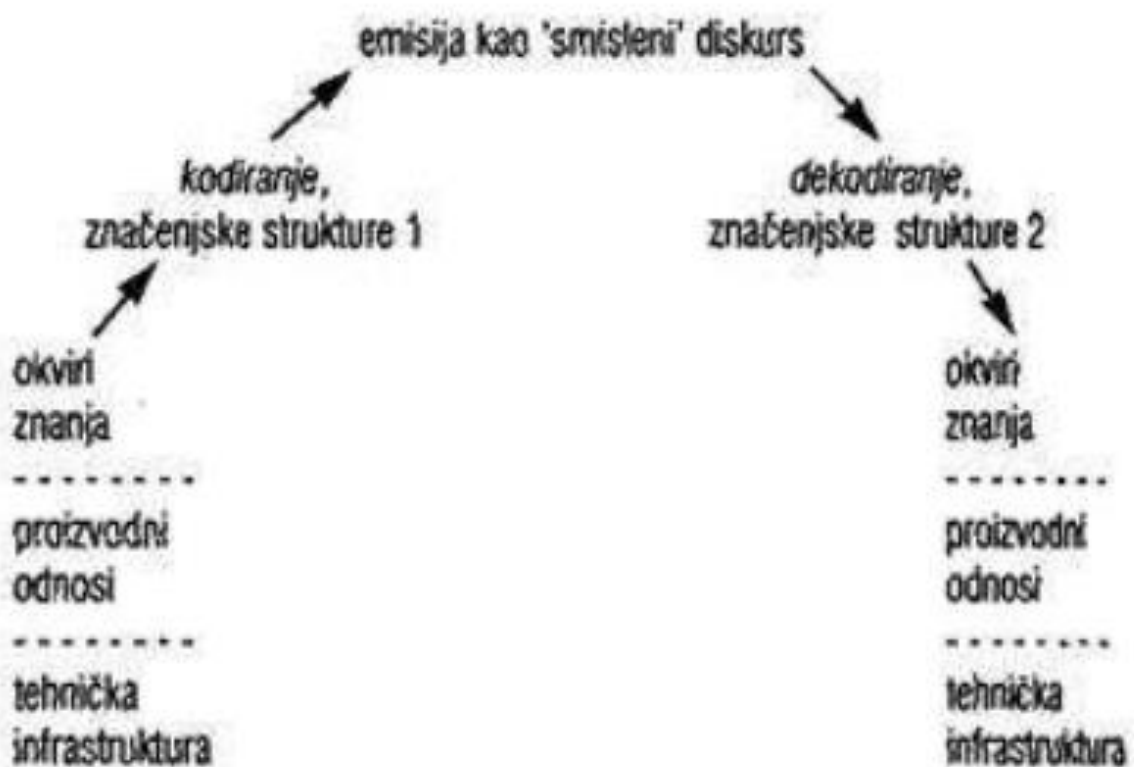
emisija kao 'smisleni' diskurs

kodiranje,
značenjske strukture 1

dekodiranje,
značenjske strukture 2

okviri
znanja
--------
proizvodni
odnosi
--------
tehnička
infrastruktura

okviri
znanja
--------
proizvodni
odnosi
--------
tehnička
infrastruktura